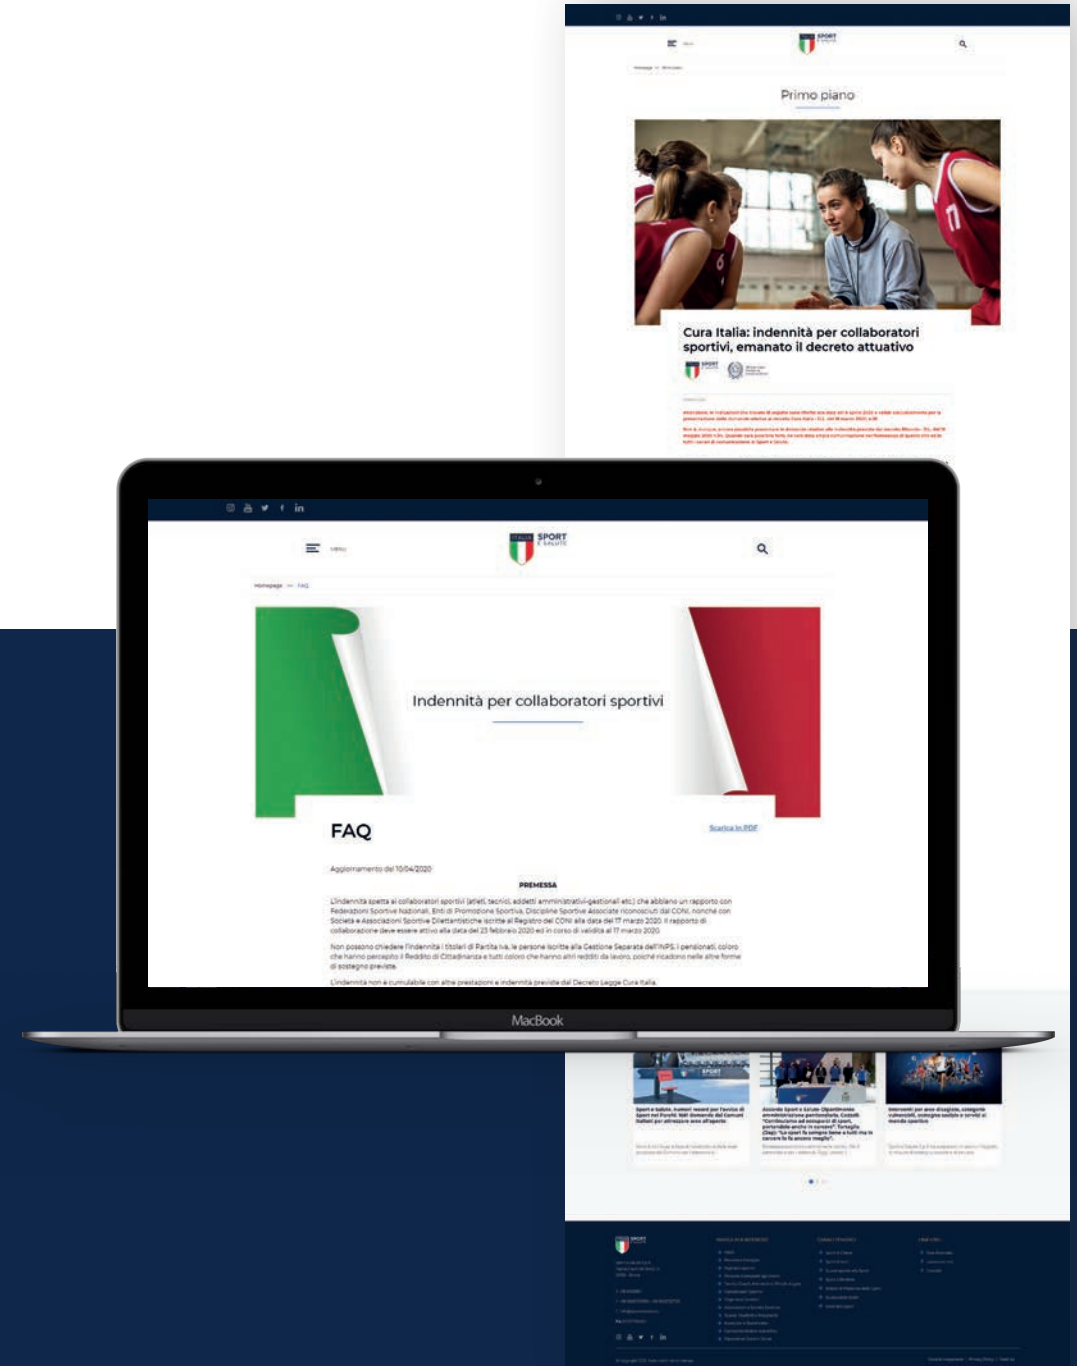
SPORT E SALUTE

Primo piano

Cura Italia: indennità per collaboratori sportivi, emanato il decreto attuativo

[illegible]

MENU

ITALIA SPORT E SALUTE

Homepage >> FAQ

Indennità per collaboratori sportivi

FAQ

Scarica in PDF

Aggiornamento del 10/04/2020

PREMESSA

L'indennità spetta ai collaboratori sportivi (atleti, tecnici, addetti amministrativi-gestionali etc.) che abbiano un rapporto con Federazioni Sportive Nazionali, Enti di Promozione Sportiva, Discipline Sportive Associate riconosciuti dal CONI, nonché con Società e Associazioni Sportive Dilettantistiche iscritte al Registro del CONI alla data del 17 marzo 2020. Il rapporto di collaborazione deve essere attivo alla data del 23 febbraio 2020 ed in corso di validità al 17 marzo 2020.

Non possono chiedere l'indennità i titolari di Partita Iva, le persone iscritte alla Gestione Separata dell'INPS, i pensionati, coloro che hanno percepito il Reddito di Cittadinanza e tutti coloro che hanno altri redditi da lavoro, poiché ricadono nelle altre forme di sostegno previste.

L'indennità non è cumulabile con altre prestazioni e indennità previste dal Decreto Legge Cura Italia.

MacBook

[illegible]